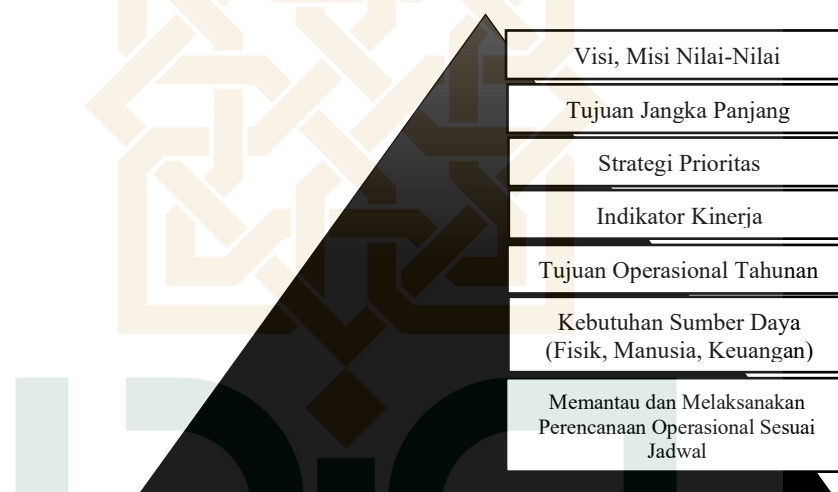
Visi, Misi Nilai-Nilai

Tujuan Jangka Panjang

Strategi Prioritas

Indikator Kinerja

Tujuan Operasional Tahunan

Kebutuhan Sumber Daya (Fisik, Manusia, Keuangan)

Memantau dan Melaksanakan Perencanaan Operasional Sesuai Jadwal